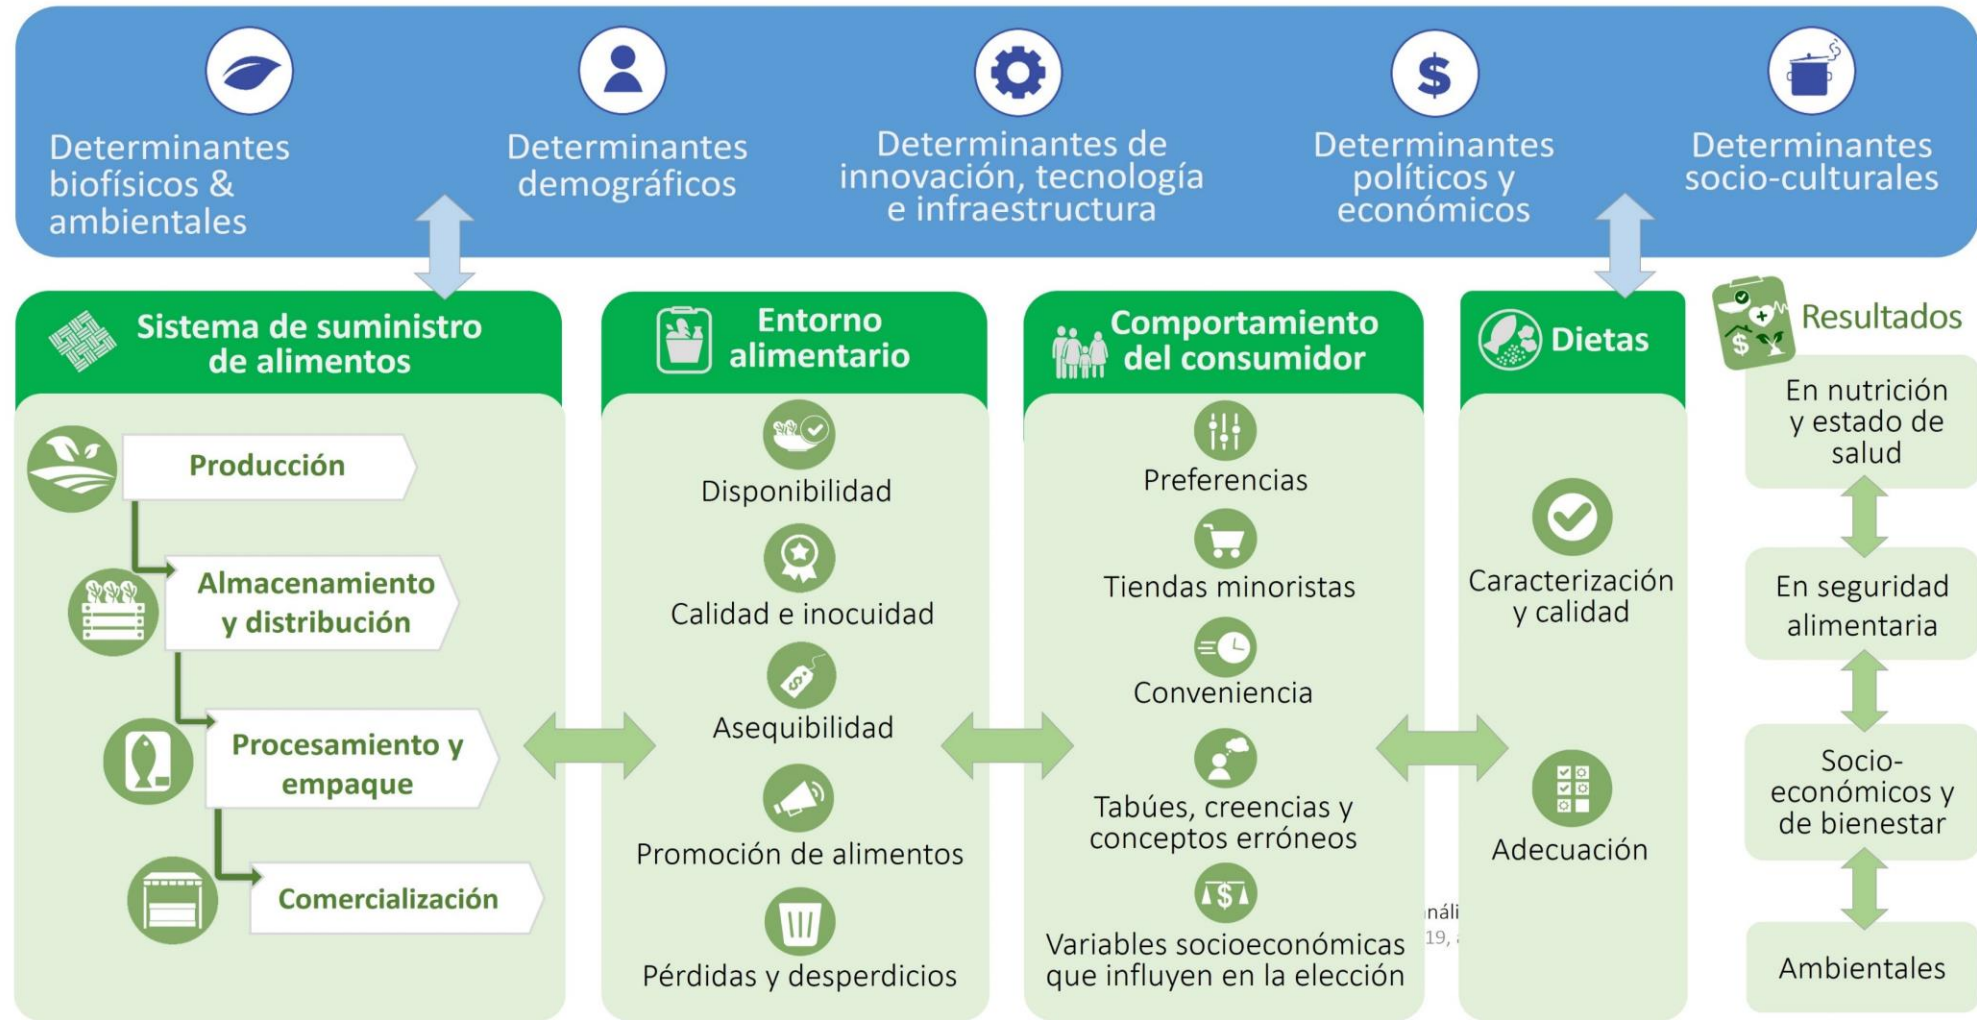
Determinantes biofísicos & ambientales

Determinantes demográficos

Determinantes de innovación, tecnología e infraestructura

Determinantes políticos y económicos

Determinantes socio-culturales

Sistema de suministro de alimentos

Producción

Almacenamiento y distribución

Procesamiento y empaque

Comercialización

Entorno alimentario

Disponibilidad

Calidad e inocuidad

Asequibilidad

Promoción de alimentos

Pérdidas y desperdicios

Comportamiento del consumidor

Preferencias

Tiendas minoristas

Conveniencia

Tabúes, creencias y conceptos erróneos

Variables socioeconómicas que influyen en la elección

Dietas

Caracterización y calidad

Adecuación

Resultados

En nutrición y estado de salud

En seguridad alimentaria

Socio-económicos y de bienestar

Ambientales

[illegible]náli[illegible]
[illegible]19, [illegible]